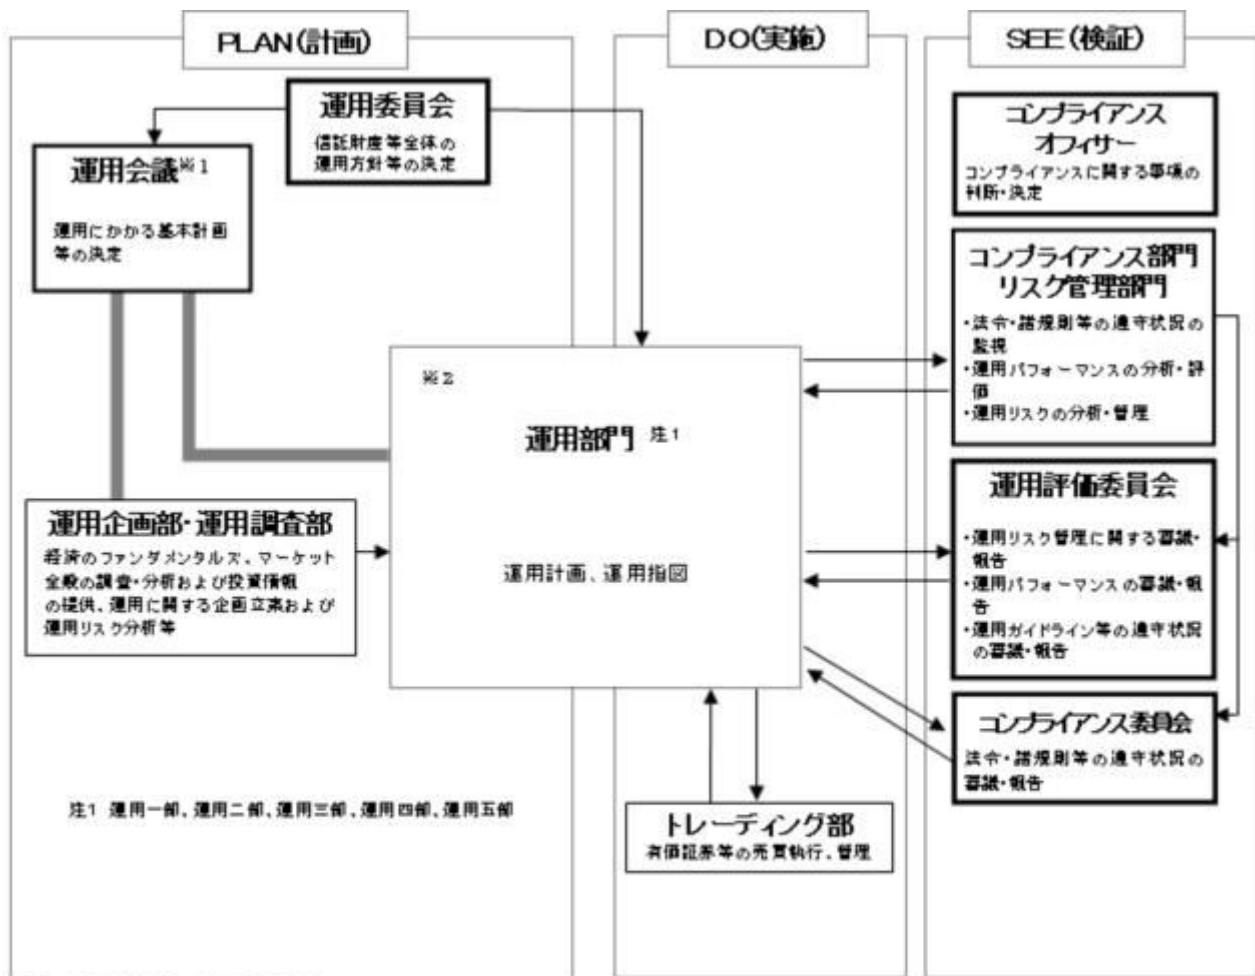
PLAN(計画)

DO(実施)

SEE(検証)

運用委員会
信託財産等全体の運用方針等の決定

運用会議※1
運用にかかる基本計画等の決定

運用企画部・運用調査部
経済のファンダメンタルズ、マーケット全般の調査・分析および投資情報の提供、運用に関する企画立案および運用リスク分析等

※2
運用部門 注1
運用計画、運用指図

注1 運用一部、運用二部、運用三部、運用四部、運用五部

トレーディング部
有価証券等の売買執行、管理

コンプライアンスオフィサー
コンプライアンスに関する事項の判断・決定

コンプライアンス部門
リスク管理部門
・法令・諸規則等の遵守状況の監視
・運用パフォーマンスの分析・評価
・運用リスクの分析・管理

運用評価委員会
・運用リスク管理に関する審議・報告
・運用パフォーマンスの審議・報告
・運用ガイドライン等の遵守状況の審議・報告

コンプライアンス委員会
法令・諸規則等の遵守状況の審議・報告